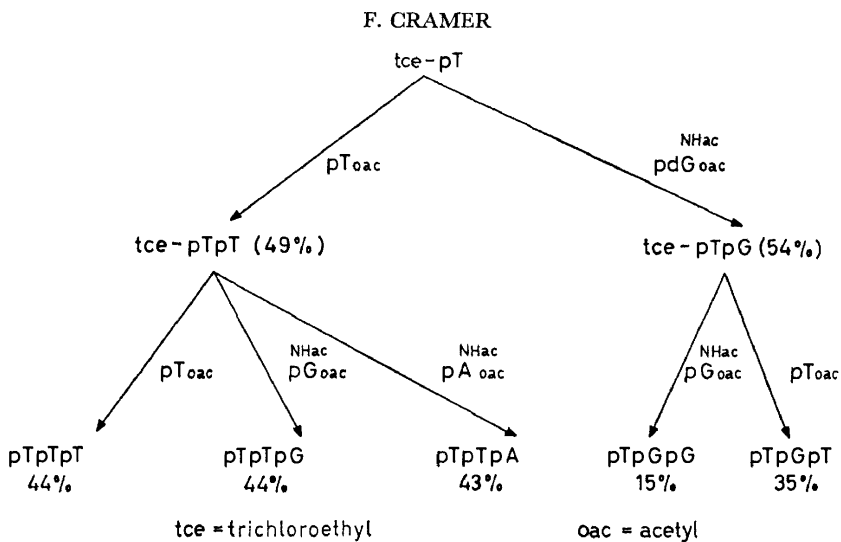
F. CRAMER

tce-pT

$pT_{oac}$

$pdG_{oac}^{NHac}$

tce-pTpT (49%)

tce-pTpG (54%)

$pT_{oac}$

$pG_{oac}^{NHac}$

$pA_{oac}^{NHac}$

$pG_{oac}^{NHac}$

$pT_{oac}$

pTpTpT 44%

pTpTpG 44%

pTpTpA 43%

pTpGpG 15%

pTpGpT 35%

tce = trichloroethyl

oac = acetyl